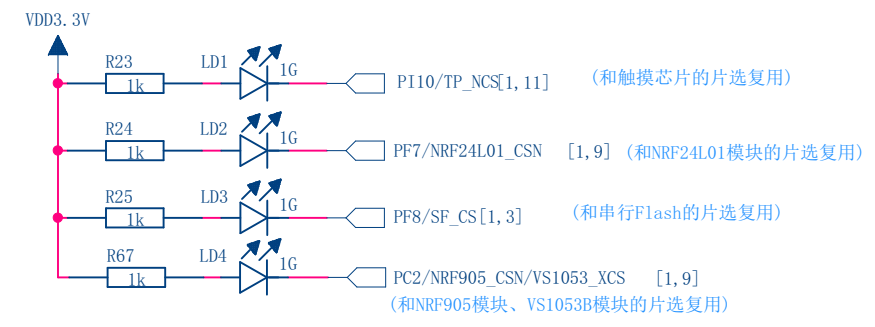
VDD3.3V

R23 1k LD1 1G PI10/TP_NCS[1,11] (和触摸芯片的片选复用)

R24 1k LD2 1G PF7/NRF24L01_CSN [1,9] (和NRF24L01模块的片选复用)

R25 1k LD3 1G PF8/SF_CS[1,3] (和串行Flash的片选复用)

R67 1k LD4 1G PC2/NRF905_CSN/VS1053_XCS [1,9]

(和NRF905模块、VS1053B模块的片选复用)